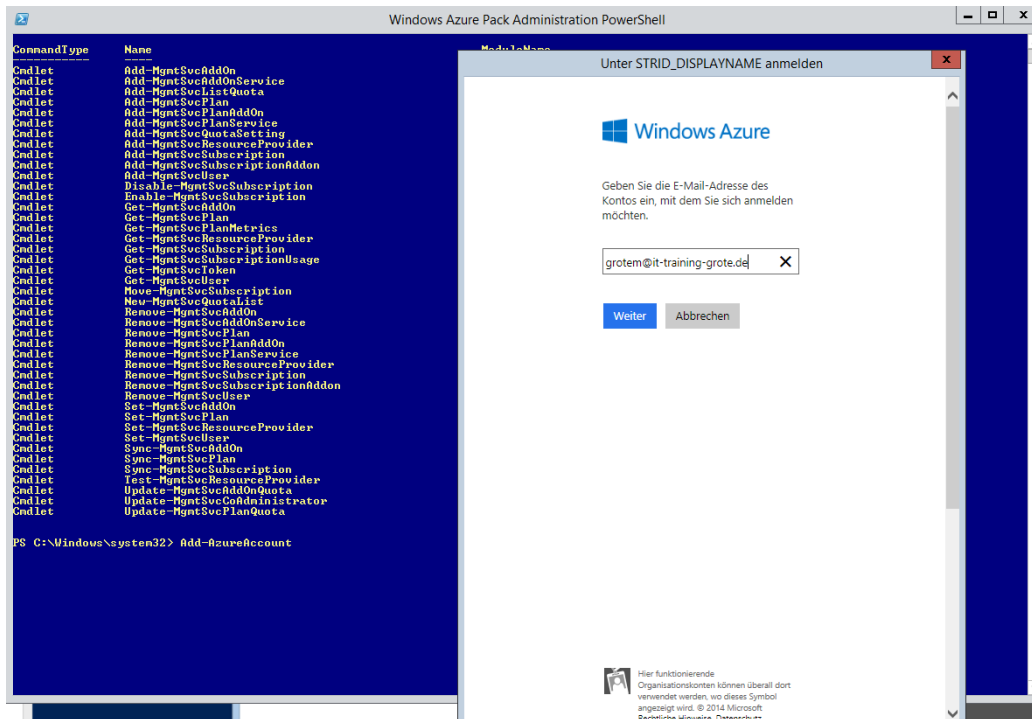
Windows Azure Pack Administration PowerShell

| CommandType | Name |
|---|---|
| ----------- | ---- |
| Cmdlet | Add-MgmtSvcAddOn |
| Cmdlet | Add-MgmtSvcAddOnService |
| Cmdlet | Add-MgmtSvcListQuota |
| Cmdlet | Add-MgmtSvcPlan |
| Cmdlet | Add-MgmtSvcPlanAddOn |
| Cmdlet | Add-MgmtSvcPlanService |
| Cmdlet | Add-MgmtSvcQuotaSetting |
| Cmdlet | Add-MgmtSvcResourceProvider |
| Cmdlet | Add-MgmtSvcSubscription |
| Cmdlet | Add-MgmtSvcSubscriptionAddon |
| Cmdlet | Add-MgmtSvcUser |
| Cmdlet | Disable-MgmtSvcSubscription |
| Cmdlet | Enable-MgmtSvcSubscription |
| Cmdlet | Get-MgmtSvcAddOn |
| Cmdlet | Get-MgmtSvcPlan |
| Cmdlet | Get-MgmtSvcPlanMetrics |
| Cmdlet | Get-MgmtSvcResourceProvider |
| Cmdlet | Get-MgmtSvcSubscription |
| Cmdlet | Get-MgmtSvcSubscriptionUsage |
| Cmdlet | Get-MgmtSvcToken |
| Cmdlet | Get-MgmtSvcUser |
| Cmdlet | Move-MgmtSvcSubscription |
| Cmdlet | New-MgmtSvcQuotaList |
| Cmdlet | Remove-MgmtSvcAddOn |
| Cmdlet | Remove-MgmtSvcAddOnService |
| Cmdlet | Remove-MgmtSvcPlan |
| Cmdlet | Remove-MgmtSvcPlanAddOn |
| Cmdlet | Remove-MgmtSvcPlanService |
| Cmdlet | Remove-MgmtSvcResourceProvider |
| Cmdlet | Remove-MgmtSvcSubscription |
| Cmdlet | Remove-MgmtSvcSubscriptionAddon |
| Cmdlet | Remove-MgmtSvcUser |
| Cmdlet | Set-MgmtSvcAddOn |
| Cmdlet | Set-MgmtSvcPlan |
| Cmdlet | Set-MgmtSvcResourceProvider |
| Cmdlet | Set-MgmtSvcUser |
| Cmdlet | Sync-MgmtSvcAddOn |
| Cmdlet | Sync-MgmtSvcPlan |
| Cmdlet | Sync-MgmtSvcSubscription |
| Cmdlet | Test-MgmtSvcResourceProvider |
| Cmdlet | Update-MgmtSvcAddOnQuota |
| Cmdlet | Update-MgmtSvcCoAdministrator |
| Cmdlet | Update-MgmtSvcPlanQuota |

ModuleName

PS C:\Windows\system32> Add-AzureAccount

Unter STRID_DISPLAYNAME anmelden

Windows Azure

Geben Sie die E-Mail-Adresse des Kontos ein, mit dem Sie sich anmelden möchten.

grotem@it-training-grote.de

Weiter Abbrechen

Hier funktionierende Organisationskonten können überall dort verwendet werden, wo dieses Symbol angezeigt wird. © 2014 Microsoft
Rechtliche Hinweise Datenschutz